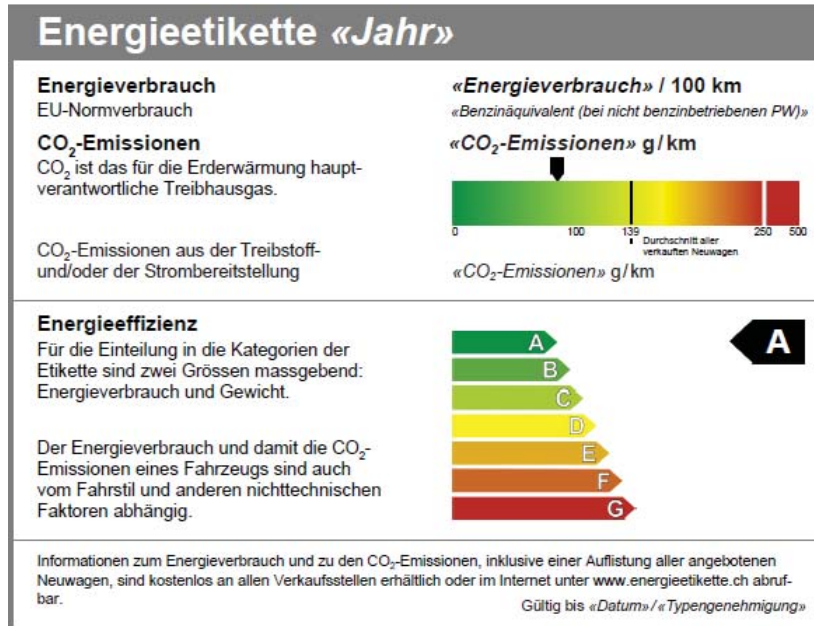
Energieetikette «Jahr»

Energieverbrauch
EU-Normverbrauch

«Energieverbrauch» / 100 km
«Benzinäquivalent (bei nicht benzinbetriebenen PW)»

$CO_2$-Emissionen
$CO_2$ ist das für die Erderwärmung hauptverantwortliche Treibhausgas.

«$CO_2$-Emissionen» g / km

0 100 139 250 500
Durchschnitt aller verkauften Neuwagen

$CO_2$-Emissionen aus der Treibstoff- und/oder der Strombereitstellung

«$CO_2$-Emissionen» g / km

Energieeffizienz
Für die Einteilung in die Kategorien der Etikette sind zwei Grössen massgebend: Energieverbrauch und Gewicht.

Der Energieverbrauch und damit die $CO_2$-Emissionen eines Fahrzeugs sind auch vom Fahrstil und anderen nichttechnischen Faktoren abhängig.

A
B
C
D
E
F
G

A

Informationen zum Energieverbrauch und zu den $CO_2$-Emissionen, inklusive einer Auflistung aller angebotenen Neuwagen, sind kostenlos an allen Verkaufsstellen erhältlich oder im Internet unter www.energieetikette.ch abrufbar.

Gültig bis «Datum» / «Typengenehmigung»